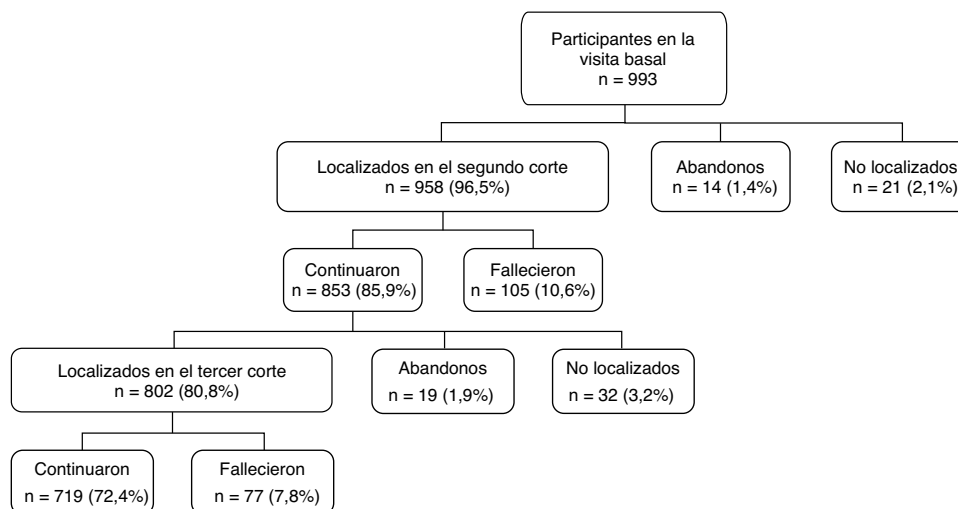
Participantes en la visita basal
n = 993

Localizados en el segundo corte
n = 958 (96,5%)

Abandonos
n = 14 (1,4%)

No localizados
n = 21 (2,1%)

Continuaron
n = 853 (85,9%)

Fallecieron
n = 105 (10,6%)

Localizados en el tercer corte
n = 802 (80,8%)

Abandonos
n = 19 (1,9%)

No localizados
n = 32 (3,2%)

Continuaron
n = 719 (72,4%)

Fallecieron
n = 77 (7,8%)